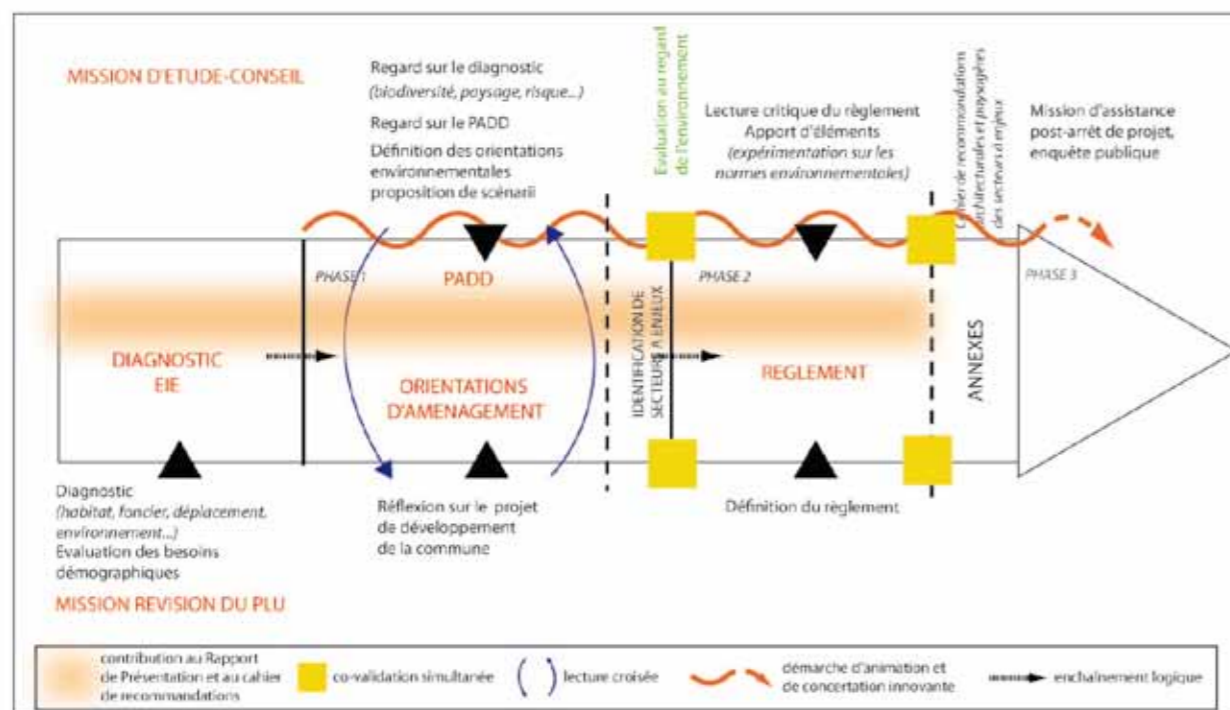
MISSION D'ETUDE-CONSEIL

Regard sur le diagnostic (biodiversité, paysage, risque...)

Regard sur le PADD

Définition des orientations environnementales proposition de scénarii

Evaluation au regard de l'environnement

Lecture critique du règlement Apport d'éléments (expérimentation sur les normes environnementales)

Cahier de recommandations architecturales et paysagères des secteurs à enjeux

Mission d'assistance post-arrêt de projet, enquête publique

PHASE 1

PADD

PHASE 2

PHASE 3

DIAGNOSTIC EIE

ORIENTATIONS D'AMENAGEMENT

IDENTIFICATION DE SECTEURS A ENJEUX

REGLEMENT

ANNEXES

Diagnostic (habitat, foncier, déplacement, environnement...) Evaluation des besoins démographiques

Réflexion sur le projet de développement de la commune

Définition du règlement

MISSION REVISION DU PLU

contribution au Rapport de Présentation et au cahier de recommandations

co-validation simultanée

lecture croisée

démarche d'animation et de concertation innovante

enchaînement logique